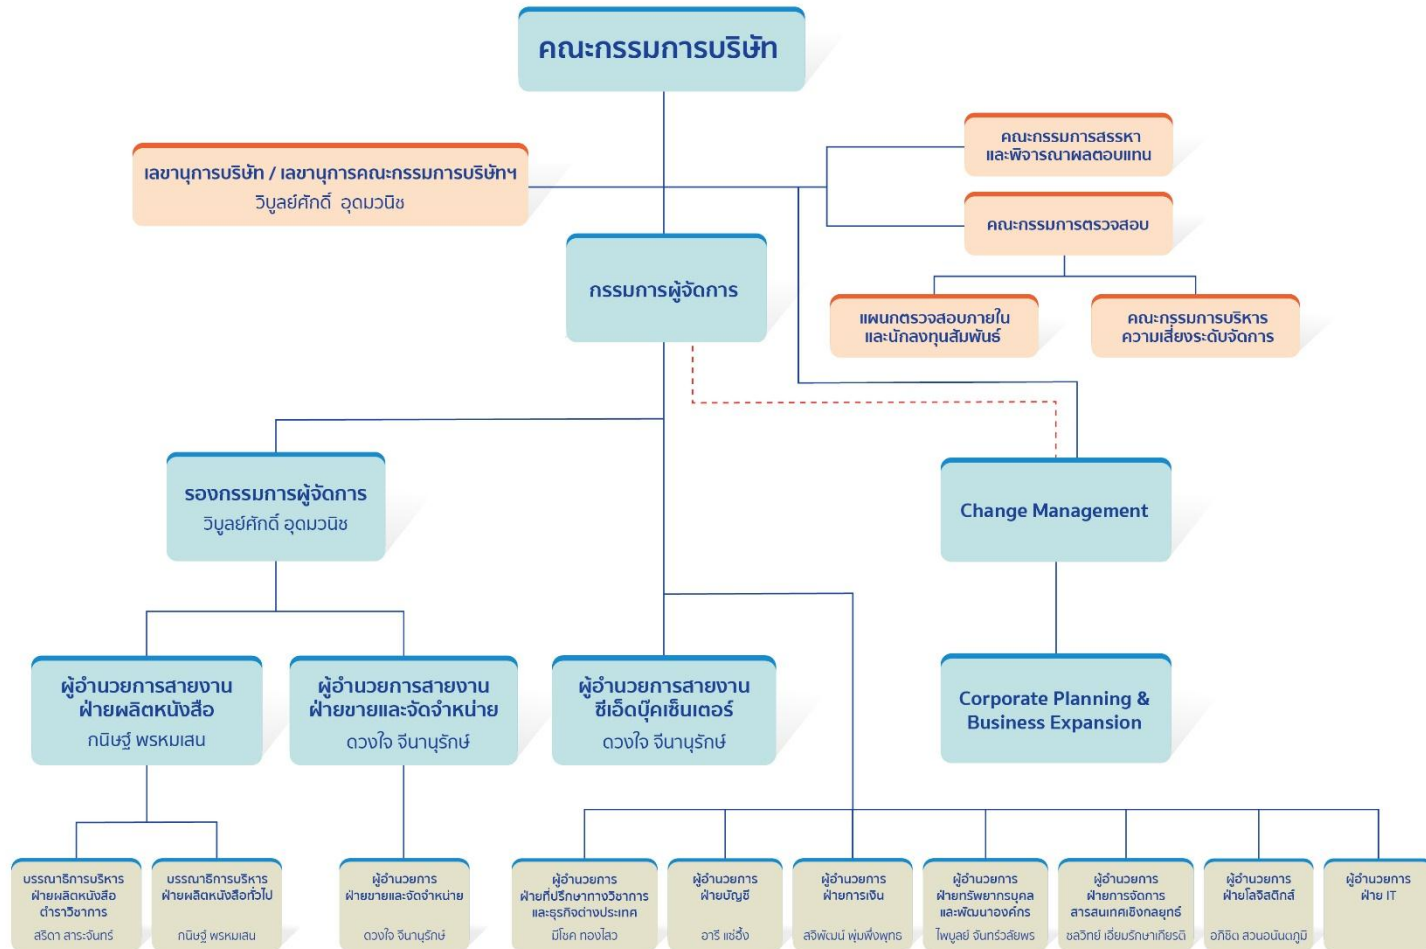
คณะกรรมการบริษัท

เลขานุการบริษัท / เลขานุการคณะกรรมการบริษัทฯ
วิบูลย์ศักดิ์ อุดมวนิช

คณะกรรมการสรรหา และพิจารณาผลตอบแทน

คณะกรรมการตรวจสอบ

แผนกตรวจสอบภายใน และนักลงทุนสัมพันธ์

คณะกรรมการบริหาร ความเสี่ยงระดับจัดการ

กรรมการผู้จัดการ

รองกรรมการผู้จัดการ
วิบูลย์ศักดิ์ อุดมวนิช

Change Management

Corporate Planning & Business Expansion

ผู้อำนวยการสายงาน ฝ่ายผลิตหนังสือ
กนิษฐ์ พรหมเสน

ผู้อำนวยการสายงาน ฝ่ายขายและจัดจำหน่าย
ดวงใจ จีนานุรักษ์

ผู้อำนวยการสายงาน ซีเอ็ดบุ๊คเซ็นเตอร์
ดวงใจ จีนานุรักษ์

บรรณาธิการบริหาร ฝ่ายผลิตหนังสือตำราวิชาการ
สริดา สาระจันทร์

บรรณาธิการบริหาร ฝ่ายผลิตหนังสือทั่วไป
กนิษฐ์ พรหมเสน

ผู้อำนวยการ ฝ่ายขายและจัดจำหน่าย
ดวงใจ จีนานุรักษ์

ผู้อำนวยการ ฝ่ายที่ปรึกษาทางวิชาการและธุรกิจต่างประเทศ
มีโชค ทองไสว

ผู้อำนวยการ ฝ่ายบัญชี
อารี แซ่อึ้ง

ผู้อำนวยการ ฝ่ายการเงิน
สวิพัฒน์ พุ่มพึ่งพุทธ

ผู้อำนวยการ ฝ่ายทรัพยากรบุคคลและพัฒนาองค์กร
ไพบูลย์ จันทร์วสัยพร

ผู้อำนวยการ ฝ่ายการจัดการสารสนเทศเชิงกลยุทธ์
ชลวิทย์ เอี่ยมรักษาเกียรติ

ผู้อำนวยการ ฝ่ายโลจิสติกส์
อภิชิต สวนอนันตภูมิ

ผู้อำนวยการ ฝ่าย IT